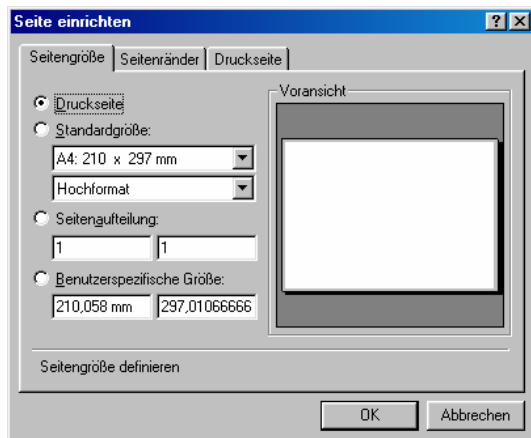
Seite einrichten

?
X

Seitengröße | Seitenränder | Druckseite

Druckseite

Standardgröße:

A4: 210 x 297 mm

Hochformat

Seitenaufteilung:

1
1

Benutzerspezifische Größe:

210,058 mm
297,01066666

Voransicht

Seitengröße definieren

OK
Abbrechen